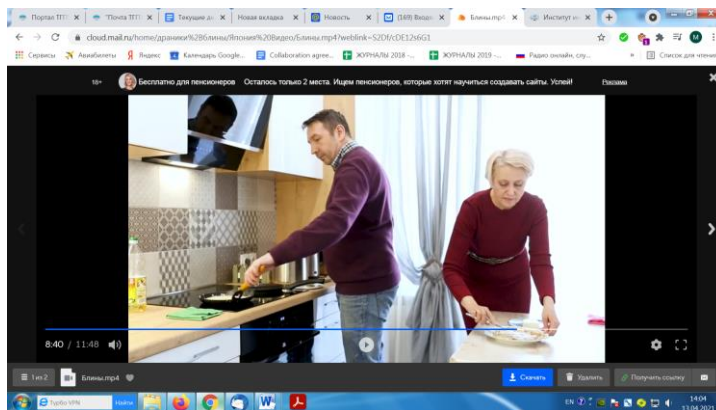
Портал ТГП ×
"Почта ТГП ×
Текущие де ×
Новая вкладка ×
Новость ×
(149) Входя ×
Блины.mp4 ×
Институт ×

cloud.mail.ru/home/драники%2Вблины/Японія%20Видео/Блины.mp4?weblink=S2Df/cDE1Z6G1

Сервисы
Авиабилеты
Яндекс
Календарь Google...
Collaboration agree...
ЖУРНАЛЫ 2018 -...
ЖУРНАЛЫ 2019 -...
Радио онлайн, слу...
Список для чтения

18+
Бесплатно для пенсионеров Осталось только 2 места. Ищем пенсионеров, которые хотят научиться создавать сайты. Успей!
Реклама

8:40 / 11:48

1 из 2
Блины.mp4
Скачать
Удалить
Получить ссылку

Турбо VPN
Найти
W
EN
14:04
13.04.2021